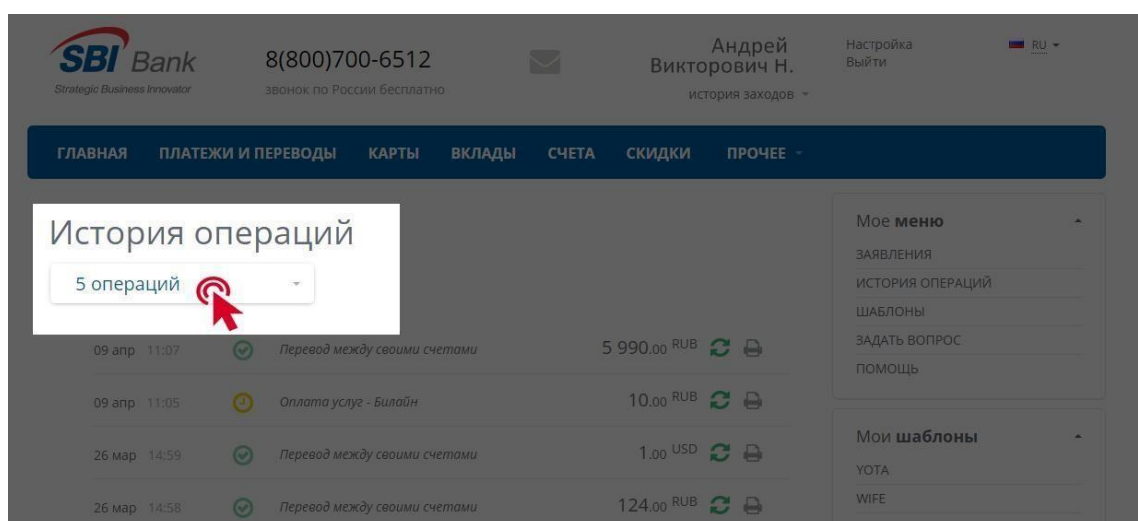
SBI Bank
Strategic Business Innovator

8(800)700-6512
звонок по России бесплатно

Андрей Викторович Н.
история заходов

Настройка
Выйти

RU

ГЛАВНАЯ ПЛАТЕЖИ И ПЕРЕВОДЫ КАРТЫ ВКЛАДЫ СЧЕТА СКИДКИ ПРОЧЕЕ

История операций

5 операций

| 09 апр 11:07 | Перевод между своими счетами | 5 990.00 RUB |
|---|---|---|
| 09 апр 11:05 | Оплата услуг - Билайн | 10.00 RUB |
| 26 мар 14:59 | Перевод между своими счетами | 1.00 USD |
| 26 мар 14:58 | Перевод между своими счетами | 124.00 RUB |

Мое меню
ЗАЯВЛЕНИЯ
ИСТОРИЯ ОПЕРАЦИЙ
ШАБЛОНЫ
ЗАДАТЬ ВОПРОС
ПОМОЩЬ

Мои шаблоны
YOTA
WIFE